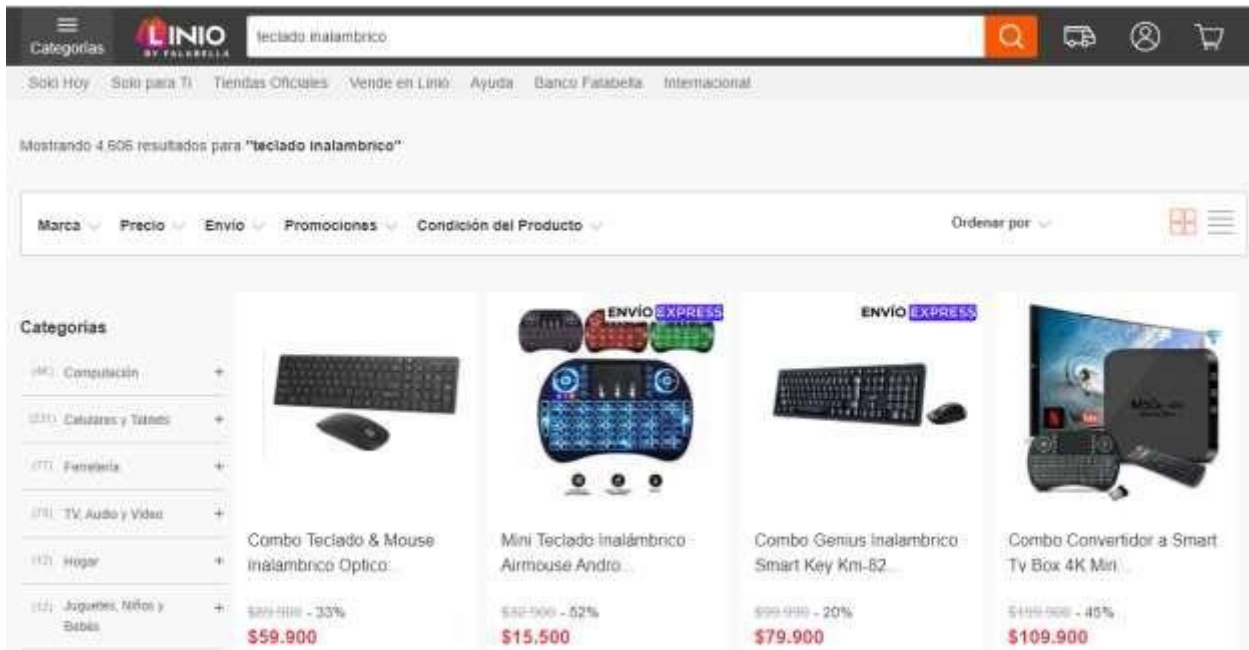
Categorias LINIO BY FALABELLA teclado inalambrico

Solo Hoy Solo para Ti Tiendas Oficiales Vende en Linio Ayuda Banco Falabella Internacional

Mostrando 4.606 resultados para "teclado inalambrico"

Marca Precio Envío Promociones Condición del Producto Ordenar por

Categorias

(46) Computación +
(231) Celulares y Tablets +
(77) Ferretería +
(78) TV, Audio y Video +
(12) Hogar +
(12) Juguetes, Niños y Bebés +

Combo Teclado & Mouse Inalambrico Optico...
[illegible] - 33%
$59.900

ENVÍO EXPRESS
Mini Teclado Inalámbrico Airmouse Andro...
$32.900 - 52%
$15.500

ENVÍO EXPRESS
Combo Genius Inalambrico Smart Key Km-82...
$99.990 - 20%
$79.900

Combo Convertidor a Smart Tv Box 4K Mini...
$199.900 - 45%
$109.900